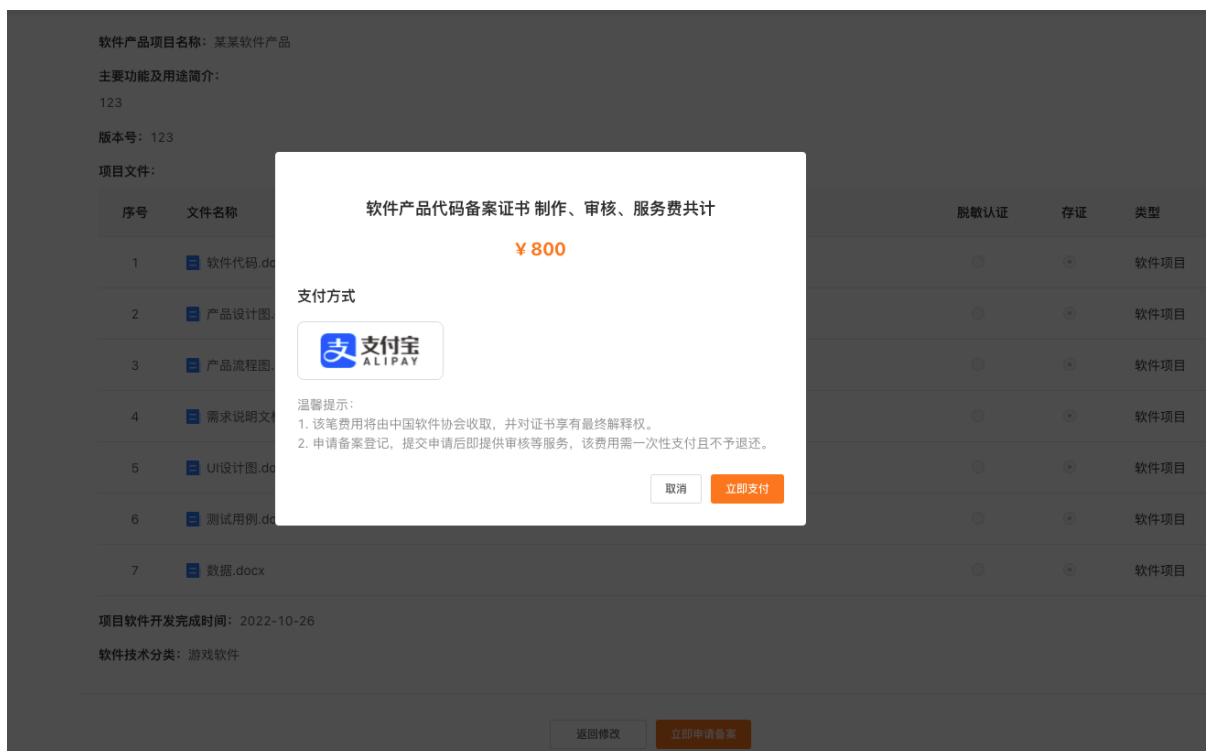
软件产品项目名称：某某软件产品

主要功能及用途简介：
123

版本号：123

项目文件：

| 序号 | 文件名称 | 脱敏认证 | 存证 | 类型 |
|---|---|---|---|---|
| 1 | 软件代码.do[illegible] | | | 软件项目 |
| 2 | 产品设计图.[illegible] | | | 软件项目 |
| 3 | 产品流程图.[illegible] | | | 软件项目 |
| 4 | 需求说明文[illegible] | | | 软件项目 |
| 5 | UI设计图.do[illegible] | | | 软件项目 |
| 6 | 测试用例.do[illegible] | | | 软件项目 |
| 7 | 数据.docx | | | 软件项目 |

项目软件开发完成时间：2022-10-26

软件技术分类：游戏软件

返回修改 立即申请备案

软件产品代码备案证书 制作、审核、服务费共计

¥800

支付方式

支付宝 ALIPAY

温馨提示：
1. 该笔费用将由中国软件协会收取，并对证书享有最终解释权。
2. 申请备案登记，提交申请后即提供审核等服务，该费用需一次性支付且不予退还。

取消 立即支付